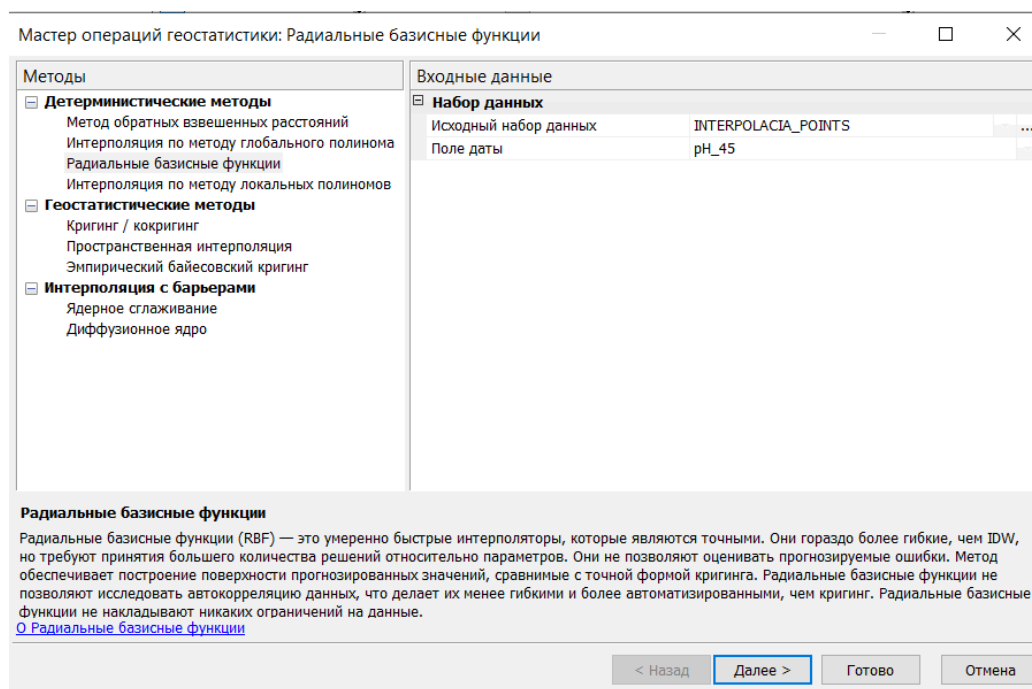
Мастер операций геостатистики: Радиальные базисные функции

Методы

Детерминистические методы
Метод обратных взвешенных расстояний
Интерполяция по методу глобального полинома
Радиальные базисные функции
Интерполяция по методу локальных полиномов
Геостатистические методы
Кригинг / кокригинг
Пространственная интерполяция
Эмпирический байесовский кригинг
Интерполяция с барьерами
Ядерное сглаживание
Диффузионное ядро

Входные данные

Набор данных

| Исходный набор данных | INTERPOLACIA_POINTS |
|---|---|
| Поле даты | pH_45 |

Радиальные базисные функции

Радиальные базисные функции (RBF) — это умеренно быстрые интерполяторы, которые являются точными. Они гораздо более гибкие, чем IDW, но требуют принятия большего количества решений относительно параметров. Они не позволяют оценивать прогнозируемые ошибки. Метод обеспечивает построение поверхности прогнозированных значений, сравнимые с точной формой кригинга. Радиальные базисные функции не позволяют исследовать автокорреляцию данных, что делает их менее гибкими и более автоматизированными, чем кригинг. Радиальные базисные функции не накладывают никаких ограничений на данные.
О Радиальные базисные функции

< Назад
Далее >
Готово
Отмена